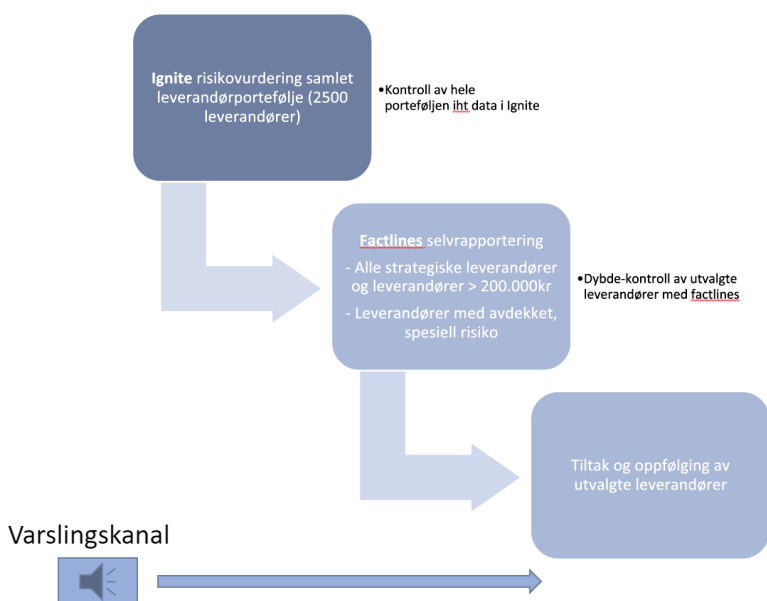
**Ignite** risikovurdering samlet leverandørportefølje (2500 leverandører)

•Kontroll av hele porteføljen iht data i Ignite

**Factlines** selvrapportering

- Alle strategiske leverandører og leverandører > 200.000kr

- Leverandører med avdekket, spesiell risiko

•Dybde-kontroll av utvalgte leverandører med factlines

Tiltak og oppfølging av utvalgte leverandører

Varslingskanal